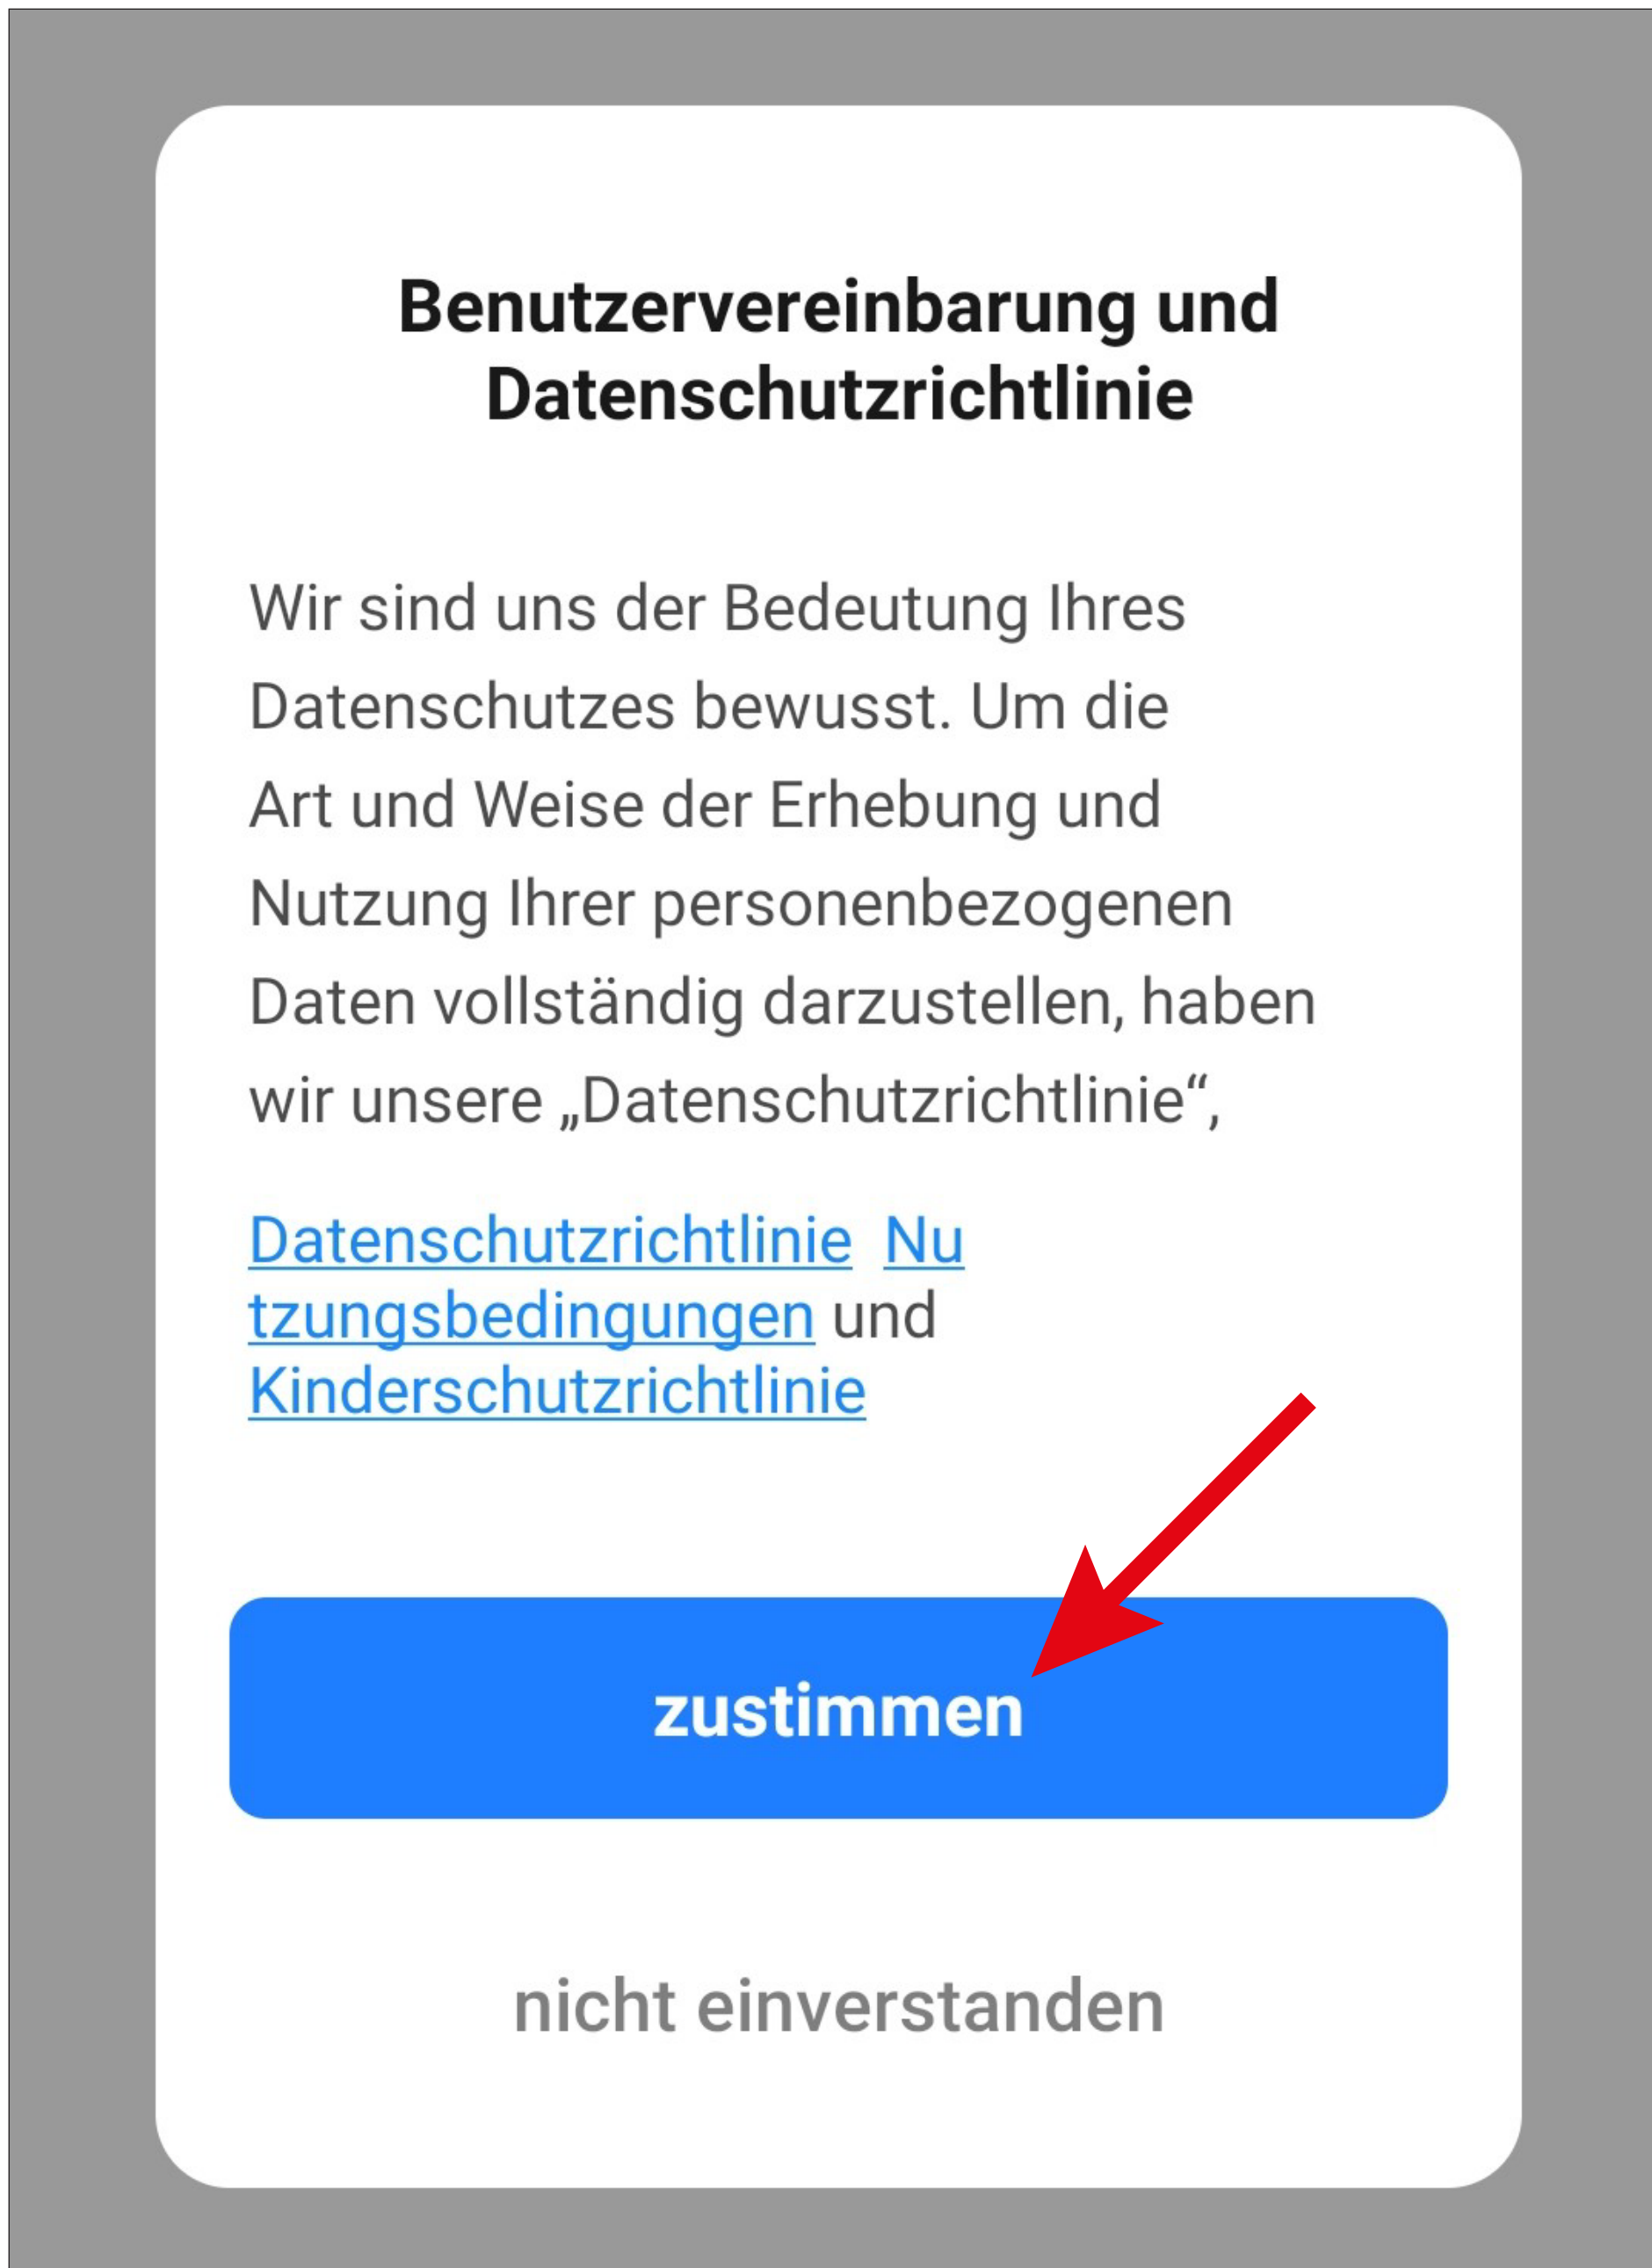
Benutzervereinbarung und Datenschutzrichtlinie

Wir sind uns der Bedeutung Ihres Datenschutzes bewusst. Um die Art und Weise der Erhebung und Nutzung Ihrer personenbezogenen Daten vollständig darzustellen, haben wir unsere „Datenschutzrichtlinie“,

Datenschutzrichtlinie Nu tzungsbedingungen und Kinderschutzrichtlinie

zustimmen

nicht einverstanden